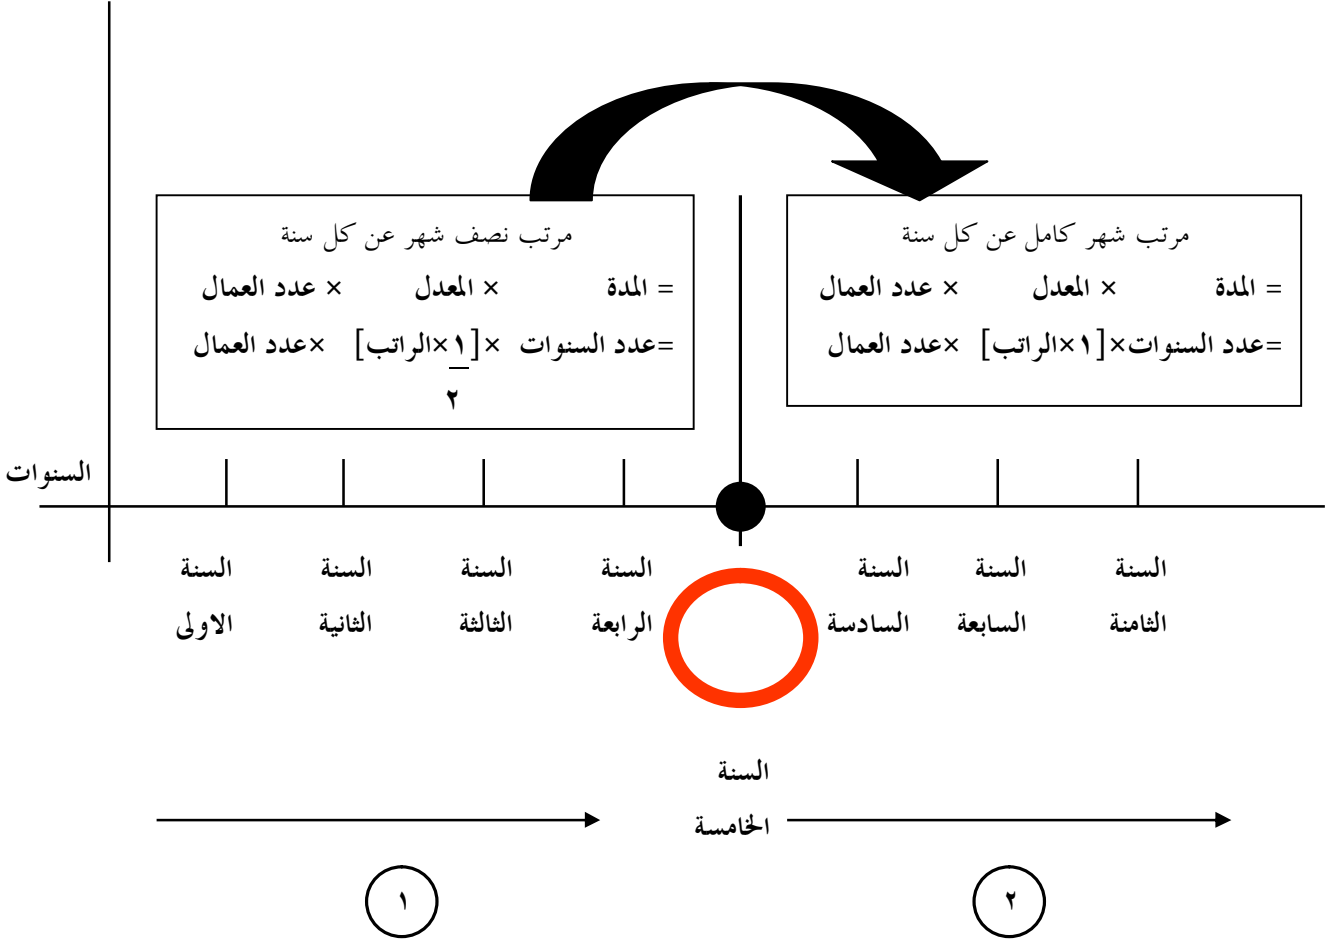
مرتب نصف شهر عن كل سنة

= المدة × المعدل × عدد العمال

=عدد السنوات × [$\frac{١}{٢}$×الراتب] ×عدد العمال

مرتب شهر كامل عن كل سنة

= المدة × المعدل × عدد العمال

=عدد السنوات×[١×الراتب] ×عدد العمال

السنوات

السنة الاولى

السنة الثانية

السنة الثالثة

السنة الرابعة

السنة السادسة

السنة السابعة

السنة الثامنة

السنة الخامسة

١

٢